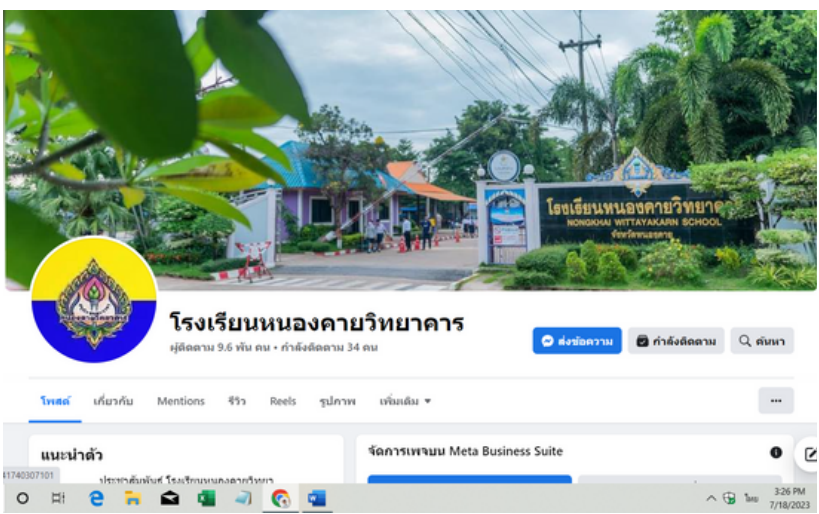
โรงเรียนหนองคายวิทยาคาร
NONGKHAI WITTAYAKARN SCHOOL
จังหวัดหนองคาย

โรงเรียนหนองคายวิทยาคาร
ผู้ติดตาม 9.6 พัน คน • กำลังติดตาม 34 คน

ส่งข้อความ
กำลังติดตาม
ค้นหา

โพสต์
เกี่ยวกับ
Mentions
รีวิว
Reels
รูปภาพ
เพิ่มเติม
···

แนะนำตัว
ประชาสัมพันธ์ โรงเรียนหนองคายวิทยา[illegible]

จัดการเพจบน Meta Business Suite

41740307101

ไทย
3:26 PM
7/18/2023